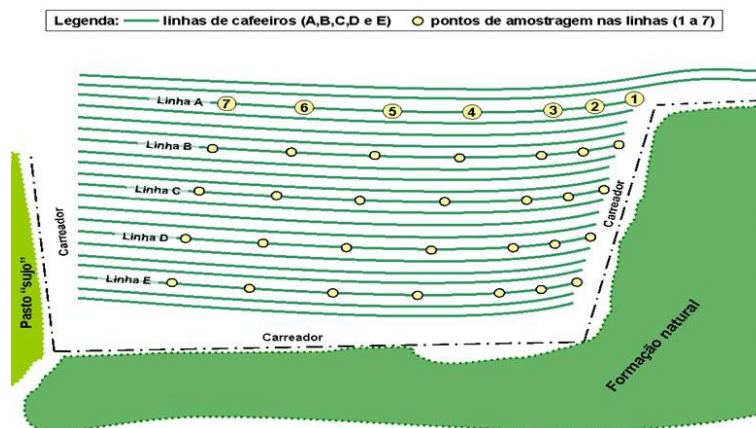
Legenda: linhas de cafeeiros (A,B,C,D e E) pontos de amostragem nas linhas (1 a 7)

Linha A 7 6 5 4 3 2 1

Linha B

Linha C

Linha D

Linha E

Carreador

Carreador

Carreador

Pasto "sujo"

Formação natural